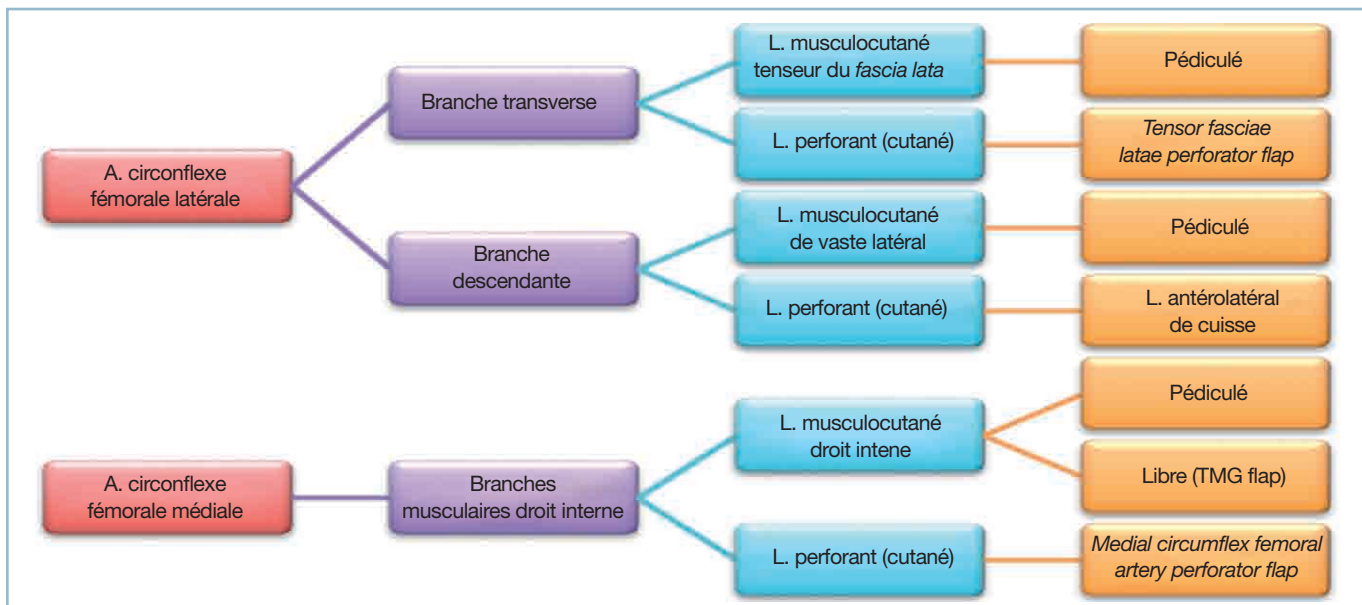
A. circonflexe fémorale latérale

Branche transverse

L. musculocutané tenseur du *fascia lata*

Pédiculé

L. perforant (cutané)

*Tensor fasciae latae perforator flap*

Branche descendante

L. musculocutané de vaste latéral

Pédiculé

L. perforant (cutané)

L. antérolatéral de cuisse

A. circonflexe fémorale médiale

Branches musculaires droit interne

L. musculocutané droit intene

Pédiculé

Libre (TMG flap)

L. perforant (cutané)

*Medial circumflex femoral artery perforator flap*